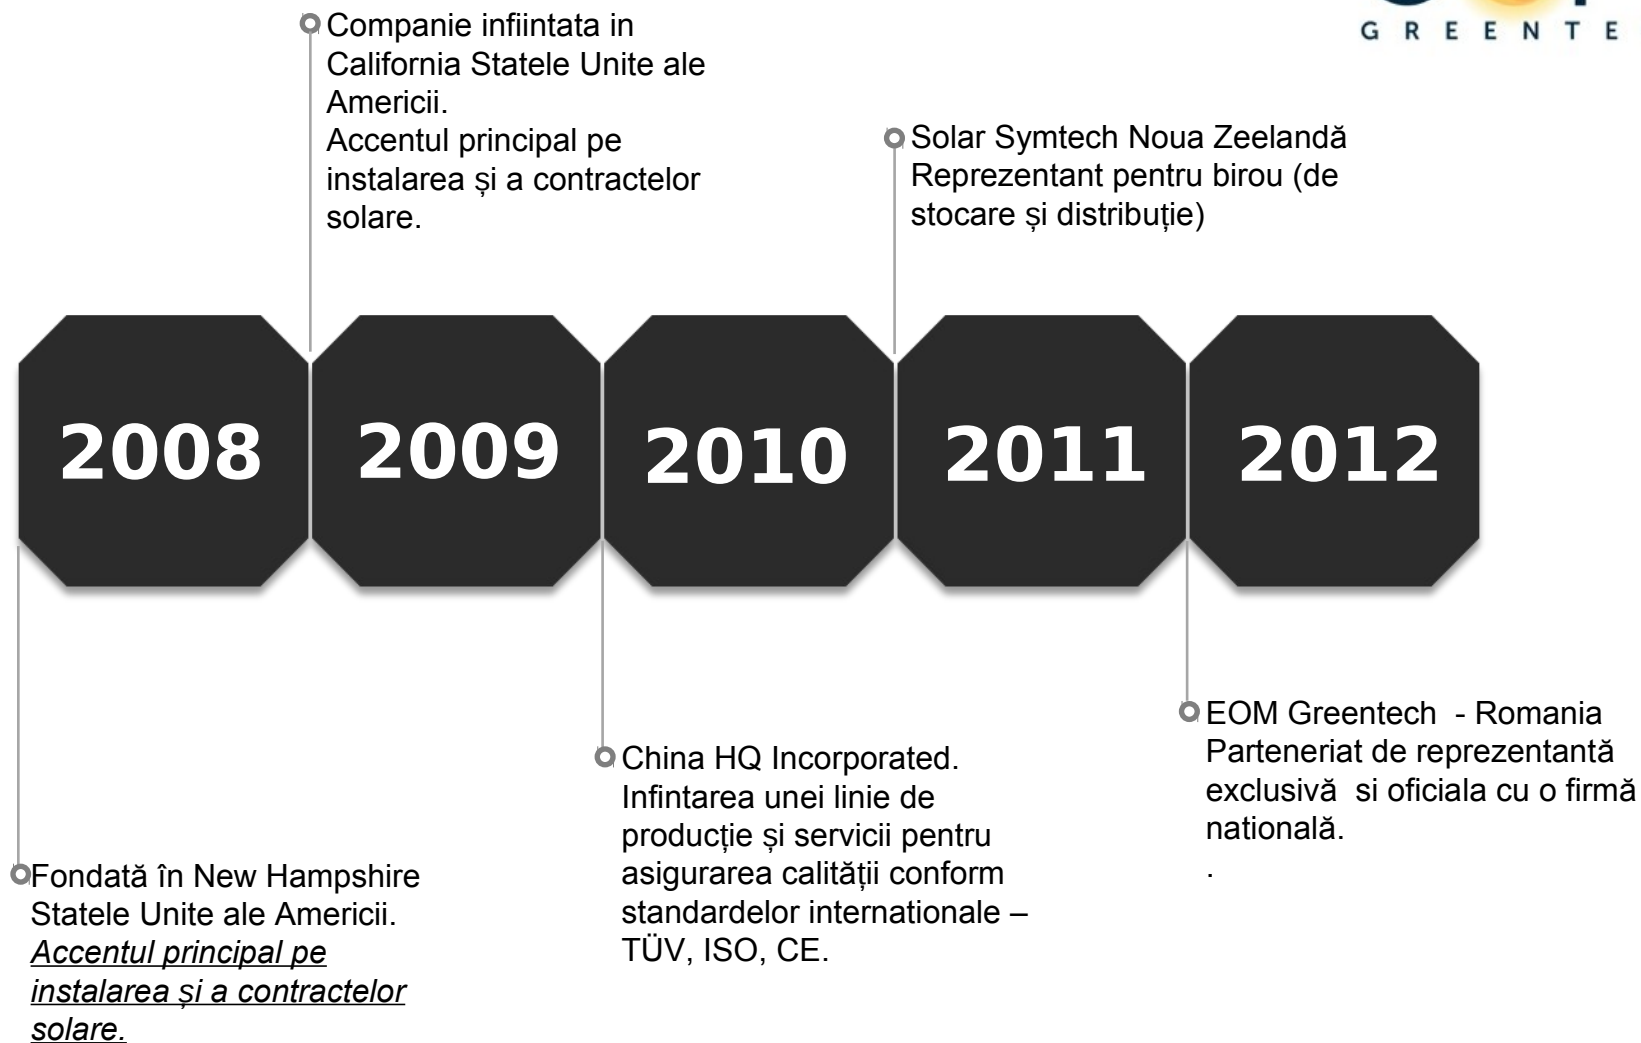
G R E E N T E

Companie infiintata in California Statele Unite ale Americii.
Accentul principal pe instalarea și a contractelor solare.

Solar Symtech Noua Zeelandă
Reprezentant pentru birou (de stocare și distribuție)

2008 2009 2010 2011 2012

EOM Greentech - Romania
Parteneriat de reprezentantă exclusivă si oficiala cu o firmă natională.
.

China HQ Incorporated.
Infintarea unei linie de producție și servicii pentru asigurarea calității conform standardelor internationale – TÜV, ISO, CE.

Fondată în New Hampshire Statele Unite ale Americii.
*Accentul principal pe instalarea și a contractelor solare.*